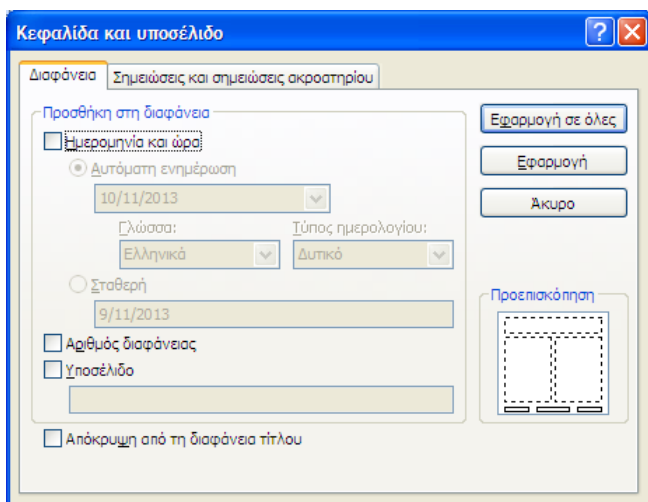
Κεφαλίδα και υποσέλιδο

Διαφάνεια | Σημειώσεις και σημειώσεις ακροατηρίου

Προσθήκη στη διαφάνεια

Ημερομηνία και ώρα

Αυτόματη ενημέρωση

10/11/2013

Γλώσσα:

Ελληνικά

Τύπος ημερολογίου:

Δυτικό

Σταθερή

9/11/2013

Αριθμός διαφάνειας

Υποσέλιδο

Απόκρυψη από τη διαφάνεια τίτλου

Εφαρμογή σε όλες

Εφαρμογή

Άκυρο

Προεπισκόπηση